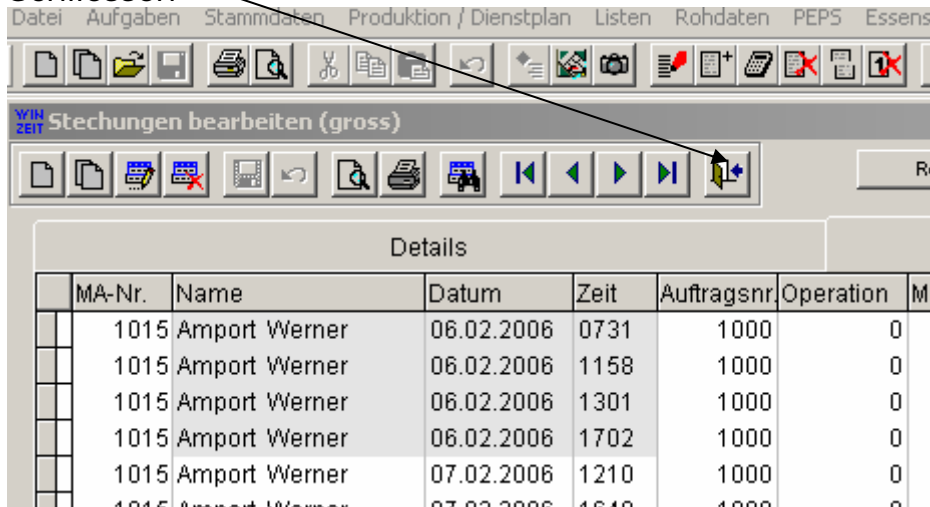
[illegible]

Datei Aufgaben Stammdaten Produktion / Dienstplan Listen Rohdaten PEPS Essens

WIN ZEIT Stechungen bearbeiten (gross)

Re

Details

| | MA-Nr. | Name | Datum | Zeit | Auftragsnr. | Operation | M |
|---|---|---|---|---|---|---|---|
| | 1015 | Amport Werner | 06.02.2006 | 0731 | 1000 | 0 | |
| | 1015 | Amport Werner | 06.02.2006 | 1158 | 1000 | 0 | |
| | 1015 | Amport Werner | 06.02.2006 | 1301 | 1000 | 0 | |
| | 1015 | Amport Werner | 06.02.2006 | 1702 | 1000 | 0 | |
| | 1015 | Amport Werner | 07.02.2006 | 1210 | 1000 | 0 | |
| | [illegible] | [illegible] | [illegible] | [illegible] | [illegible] | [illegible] | |